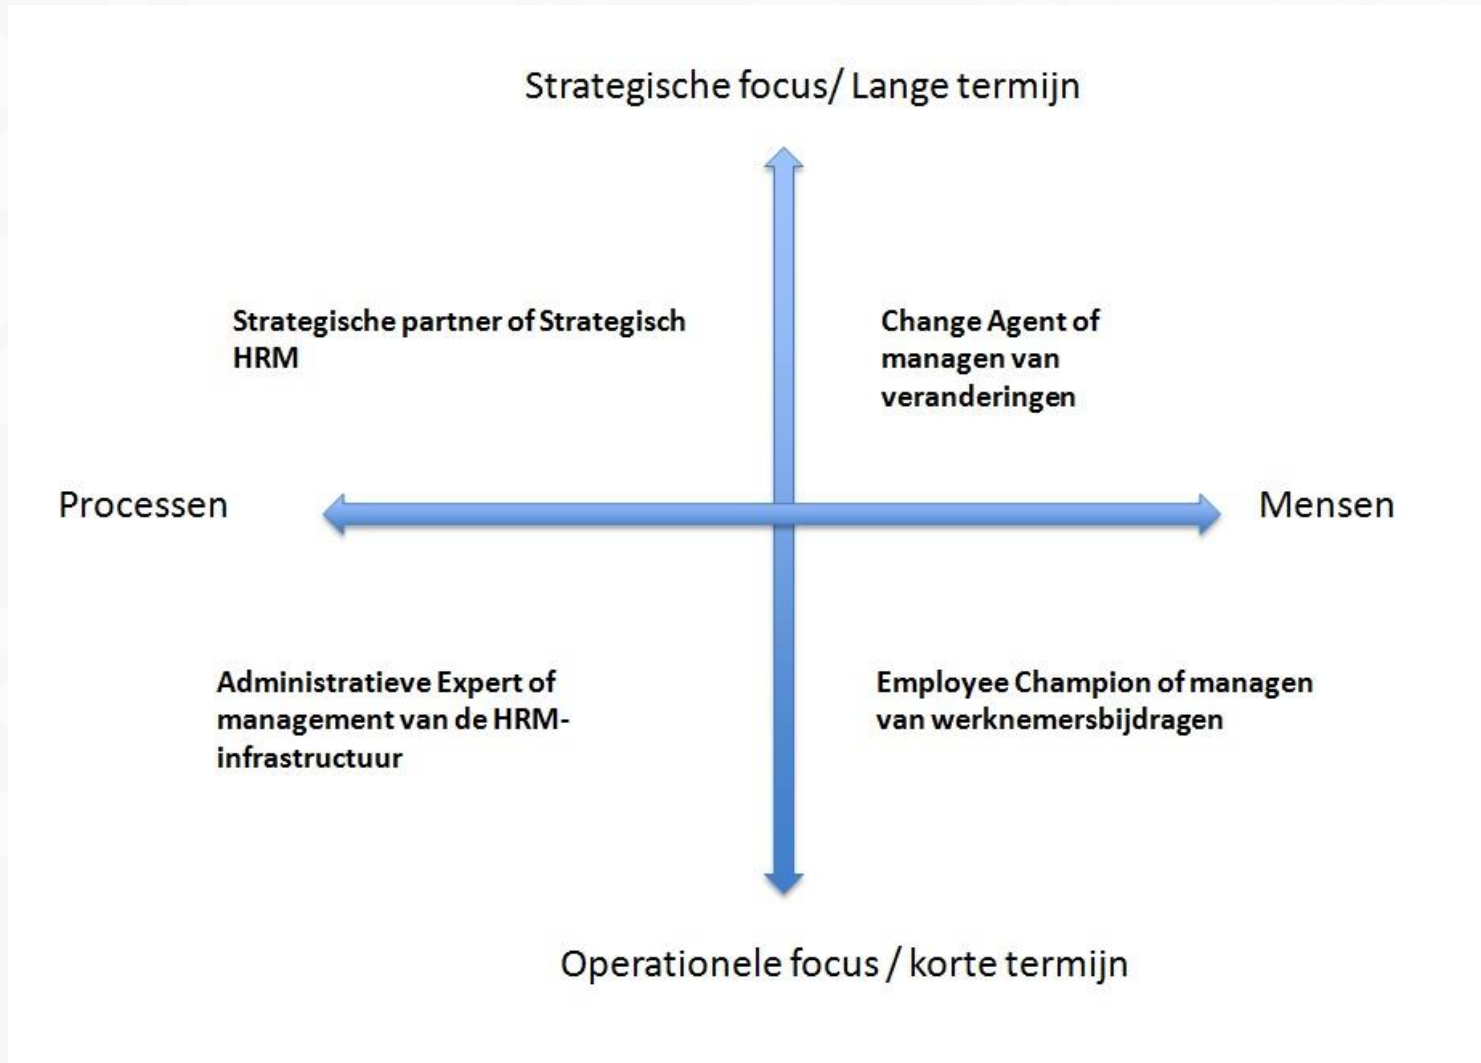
Strategische focus/ Lange termijn

Strategische partner of Strategisch HRM

Change Agent of managen van veranderingen

Processen

Mensen

Administratieve Expert of management van de HRM-infrastructuur

Employee Champion of managen van werknemersbijdragen

Operationele focus / korte termijn